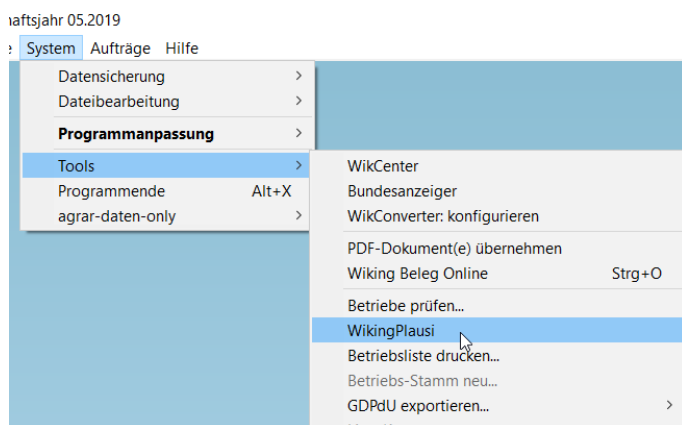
aftsjahr 05.2019

e System Aufträge Hilfe

Datensicherung >
Dateibearbeitung >
Programmanpassung >
Tools >
Programmende Alt+X
agrar-daten-only >

WikCenter
Bundesanzeiger
WikConverter: konfigurieren
PDF-Dokument(e) übernehmen
Wiking Beleg Online Strg+O
Betriebe prüfen...
WikingPlausi
Betriebsliste drucken...
Betriebs-Stamm neu...
GDPdU exportieren... >
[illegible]